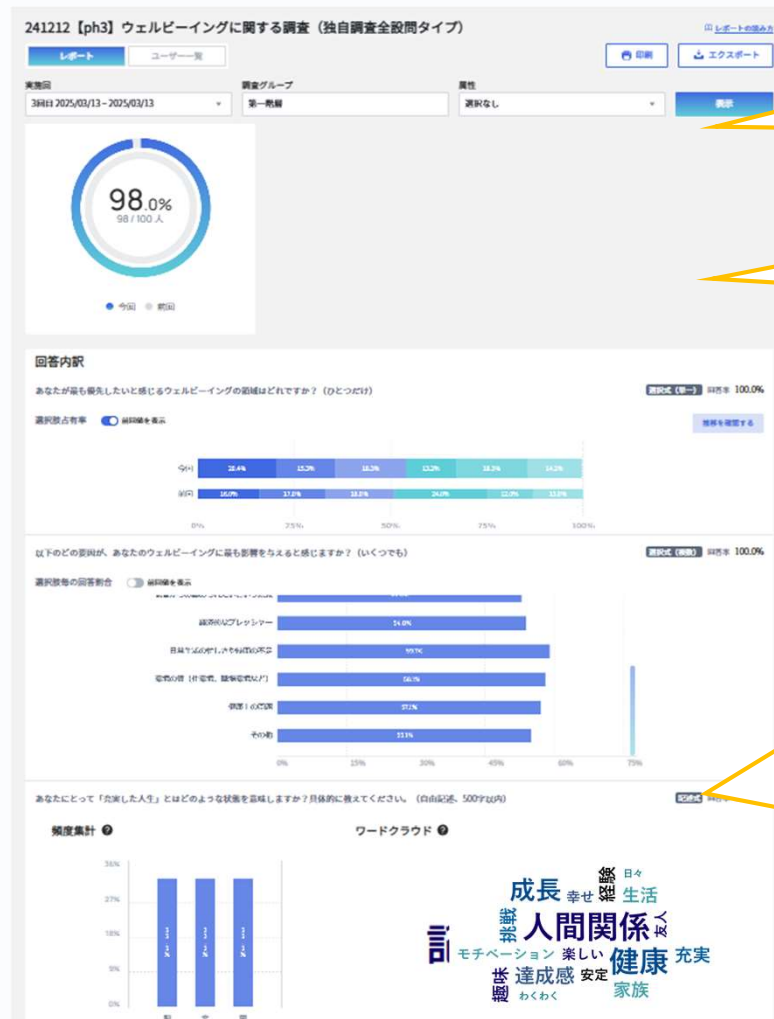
241212【ph3】ウェルビーイングに関する調査（独自調査全設問タイプ）

レポートの読み方

レポート | ユーザー一覧

印刷 | エクスポート

実施回
3回目 2025/03/13～2025/03/13

調査グループ
第一階層

属性
選択なし

表示

98.0%
98 / 100 人

● 今回 ● 前回

回答内訳

あなたが最も優先したいと感じるウェルビーイングの領域はどれですか？（ひとつだけ）

選択式（単一） 回答率 100.0%

選択肢占有率 前回値を表示

推移を確認する

今回 | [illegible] | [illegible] | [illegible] | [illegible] | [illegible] | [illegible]
前回 | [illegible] | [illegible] | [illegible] | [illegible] | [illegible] | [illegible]

0% 25% 50% 75% 100%

以下のどの要因が、あなたのウェルビーイングに最も影響を与えると感じますか？（いくつでも）

選択式（複数） 回答率 100.0%

選択肢毎の回答割合 前回値を表示

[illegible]
経済的なプレッシャー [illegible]
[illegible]
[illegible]
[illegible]
その他 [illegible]

0% 15% 30% 45% 60% 75%

あなたにとって「充実した人生」とはどのような状態を意味しますか？具体的に教えてください。（自由記述、500字以内）

記述式 回答率 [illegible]

頻度集計

36% 27% 18% 9% 0%

ワードクラウド

成長 幸せ 経験 日々 生活 挑戦 人間関係 友人 モチベーション 楽しい 健康 充実 趣味 達成感 安定 わくわく 家族